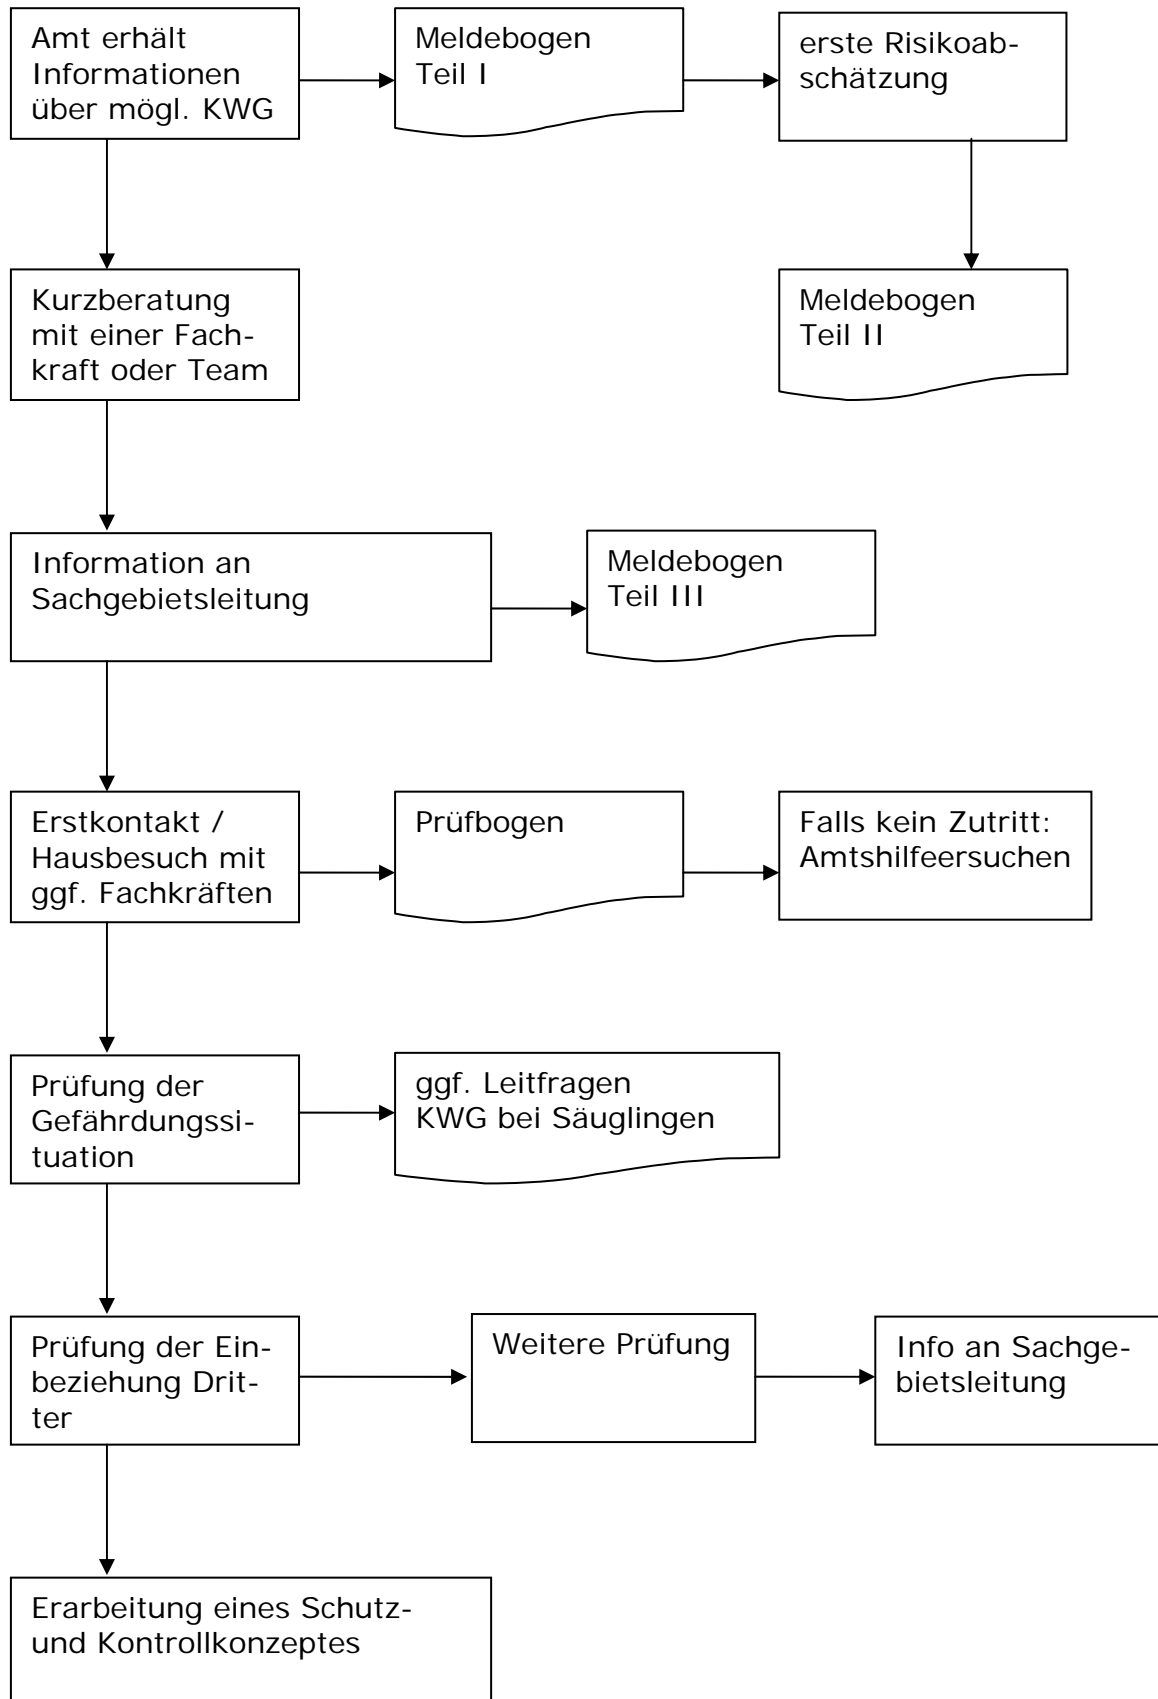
Amt erhält Informationen über mögl. KWG

Meldebogen Teil I

erste Risikoabschätzung

Kurzberatung mit einer Fachkraft oder Team

Meldebogen Teil II

Information an Sachgebietsleitung

Meldebogen Teil III

Erstkontakt / Hausbesuch mit ggf. Fachkräften

Prüfbogen

Falls kein Zutritt: Amtshilfeersuchen

Prüfung der Gefährdungssituation

ggf. Leitfragen KWG bei Säuglingen

Prüfung der Einbeziehung Dritter

Weitere Prüfung

Info an Sachgebietsleitung

Erarbeitung eines Schutz- und Kontrollkonzeptes